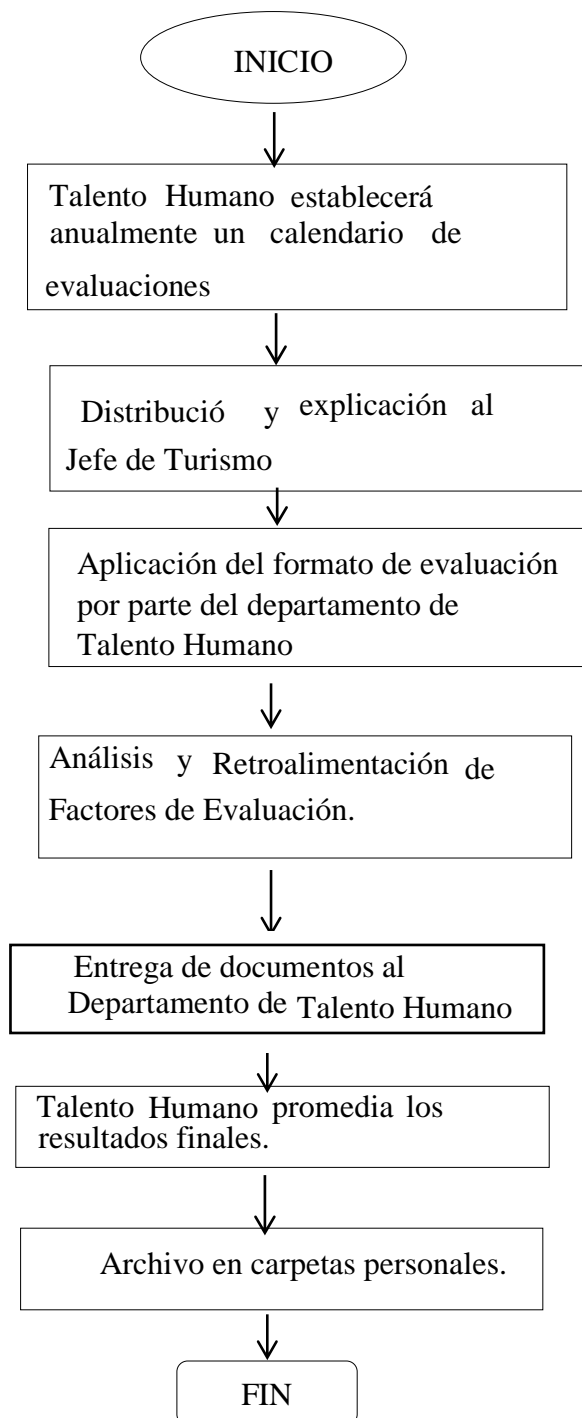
INICIO

Talento Humano establecerá anualmente un calendario de evaluaciones

Distribució y explicación al Jefe de Turismo

Aplicación del formato de evaluación por parte del departamento de Talento Humano

Análisis y Retroalimentación de Factores de Evaluación.

Entrega de documentos al Departamento de Talento Humano

Talento Humano promedia los resultados finales.

Archivo en carpetas personales.

FIN